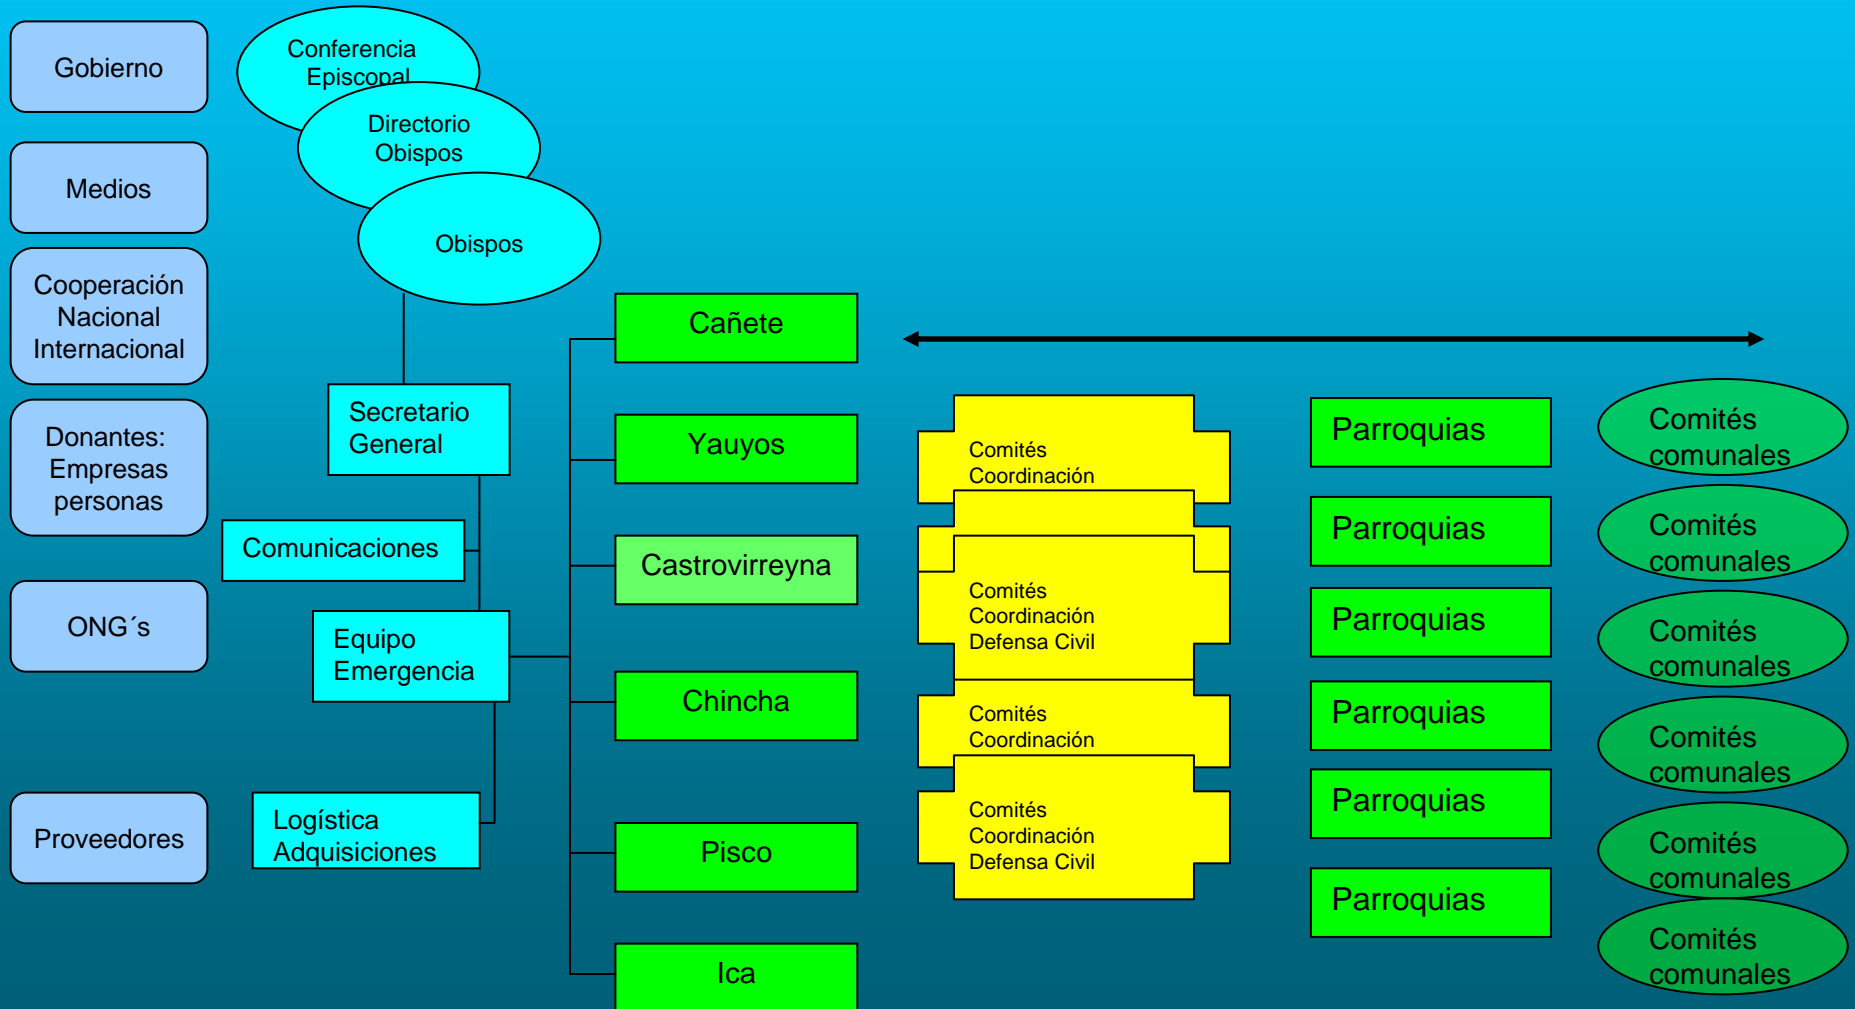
Gobierno

Medios

Cooperación Nacional Internacional

Donantes: Empresas personas

ONG´s

Proveedores

Conferencia Episcopal

Directorio Obispos

Obispos

Secretario General

Comunicaciones

Equipo Emergencia

Logística Adquisiciones

Cañete

Yauyos

Castrovirreyna

Chincha

Pisco

Ica

Comités Coordinación

Comités Coordinación Defensa Civil

Comités Coordinación

Comités Coordinación Defensa Civil

Parroquias

Parroquias

Parroquias

Parroquias

Parroquias

Parroquias

Comités comunales

Comités comunales

Comités comunales

Comités comunales

Comités comunales

Comités comunales